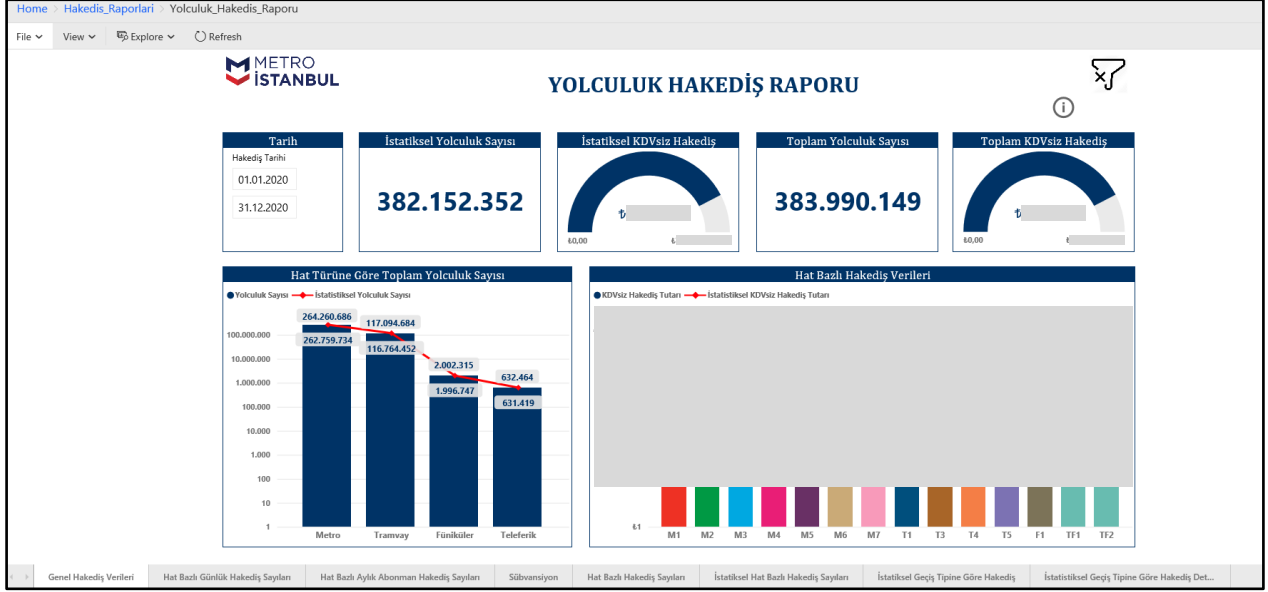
Home > Hakedis_Raporlari > Yolculuk_Hakedis_Raporu

File View Explore Refresh

METRO İSTANBUL

YOLCULUK HAKEDİŞ RAPORU

| Tarih | İstatiksel Yolculuk Sayısı | İstatiksel KDVsiz Hakediş | Toplam Yolculuk Sayısı | Toplam KDVsiz Hakediş |
|---|---|---|---|---|
| Hakediş Tarihi 01.01.2020 31.12.2020 | 382.152.352 | ₺ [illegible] ₺0,00 ₺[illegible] | 383.990.149 | ₺ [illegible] ₺0,00 ₺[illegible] |

Hat Türüne Göre Toplam Yolculuk Sayısı

Yolculuk Sayısı — İstatistiksel Yolculuk Sayısı

100.000.000
10.000.000
1.000.000
100.000
10.000
1.000
100
10
1

264.260.686
262.759.734
117.094.684
116.764.452
2.002.315
1.996.747
632.464
631.419

Metro Tramvay Füniküler Teleferik

Hat Bazlı Hakediş Verileri

KDVsiz Hakediş Tutarı — İstatistiksel KDVsiz Hakediş Tutarı

₺1

M1 M2 M3 M4 M5 M6 M7 T1 T3 T4 T5 F1 TF1 TF2

Genel Hakediş Verileri | Hat Bazlı Günlük Hakediş Sayıları | Hat Bazlı Aylık Abonman Hakediş Sayıları | Sübvansiyon | Hat Bazlı Hakediş Sayıları | İstatiksel Hat Bazlı Hakediş Sayıları | İstatiksel Geçiş Tipine Göre Hakediş | İstatistiksel Geçiş Tipine Göre Hakediş Det...